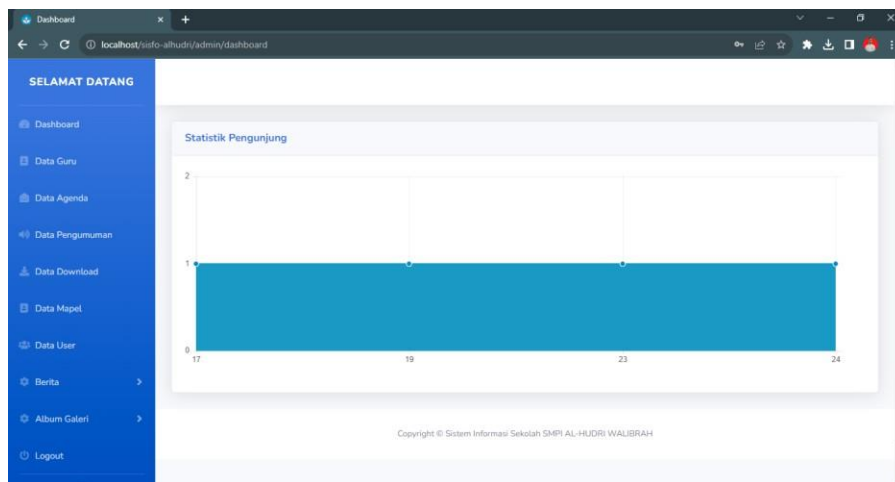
Dashboard

localhost/sisfo-alhudri/admin/dashboard

SELAMAT DATANG

Dashboard

Data Guru

Data Agenda

Data Pengumuman

Data Download

Data Mapel

Data User

Berita

Album Galeri

Logout

Statistik Pengunjung

2

1

0

17

19

23

24

Copyright © Sistem Informasi Sekolah SMPI AL-HUDRI WALIBRAH